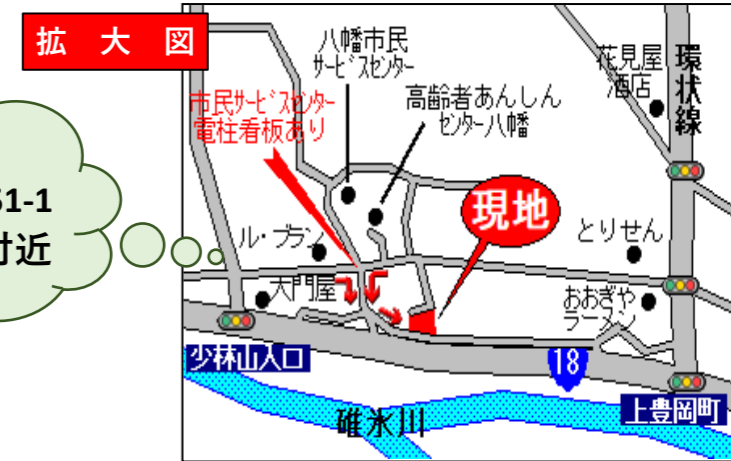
拡 大 図

31-1
付近

八幡市民
ｻｰﾋﾞｽｾﾝﾀｰ

市民ｻｰﾋﾞｽｾﾝﾀｰ
電柱看板あり

高齢者あんしん
ｾﾝﾀｰ八幡

花見屋
酒店

環状線

現地

ル・ブラン

とりせん

大門屋

おおぎや
ラーメン

少林山入口

18

上豊岡町

碓氷川